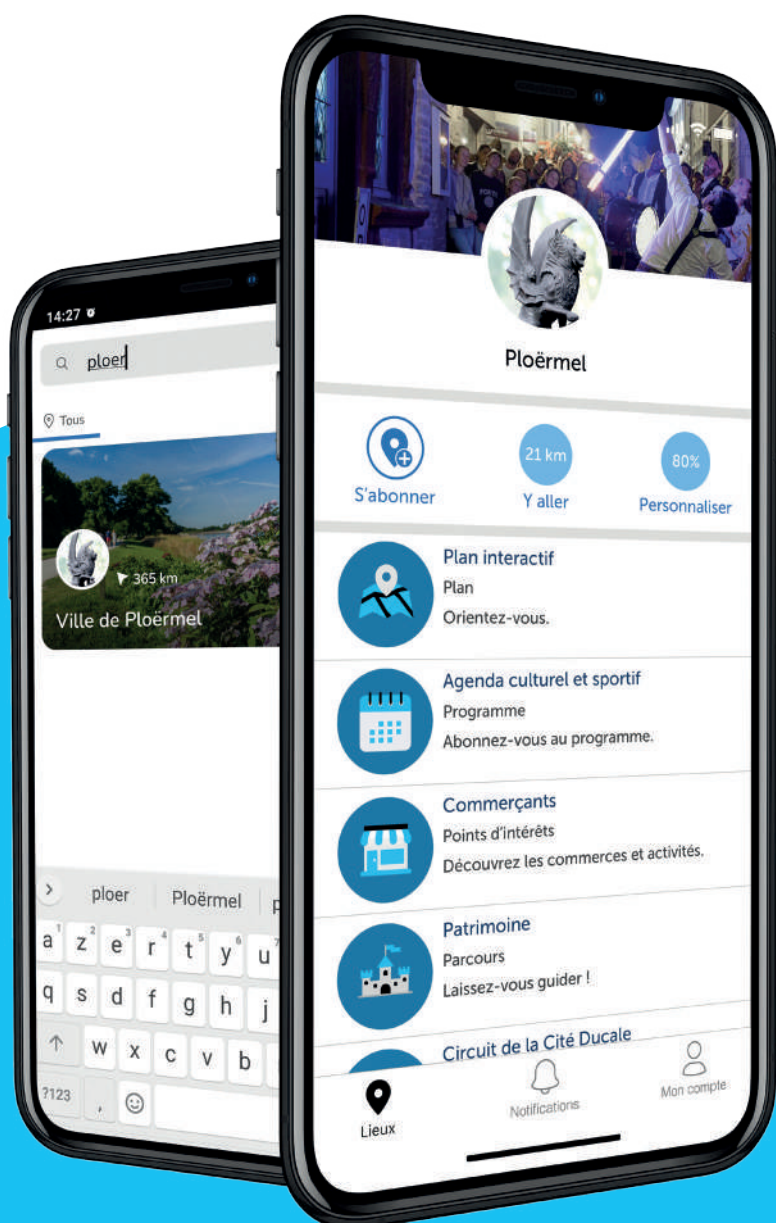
14:27

ploer

Tous

365 km

Ville de Ploërmel

ploer

Ploërmel

a z e r t y u
q s d f g h j
w x c v b
?123 ,

Ploërmel

S'abonner

21 km
Y aller

80%
Personnaliser

Plan interactif
Plan
Orientez-vous.

Agenda culturel et sportif
Programme
Abonnez-vous au programme.

Commerçants
Points d'intérêts
Découvrez les commerces et activités.

Patrimoine
Parcours
Laissez-vous guider !

Circuit de la Cité Ducale

Lieux

Notifications

Mon compte